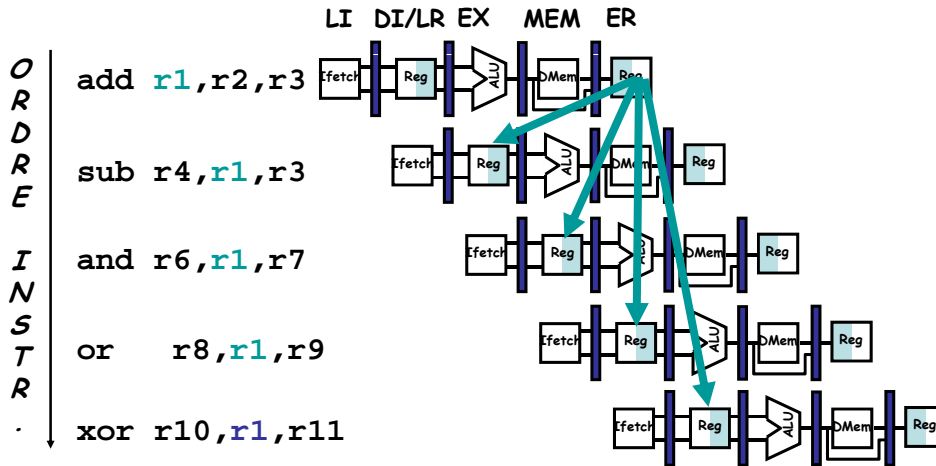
LI DI/LR EX MEM ER

O R D R E I N S T R .

add r1,r2,r3

sub r4,r1,r3

and r6,r1,r7

or r8,r1,r9

xor r10,r1,r11

Ifetch Reg ALU DMem Reg

Ifetch Reg ALU DMem Reg

Ifetch Reg ALU DMem Reg

Ifetch Reg ALU DMem Reg

Ifetch Reg ALU DMem Reg